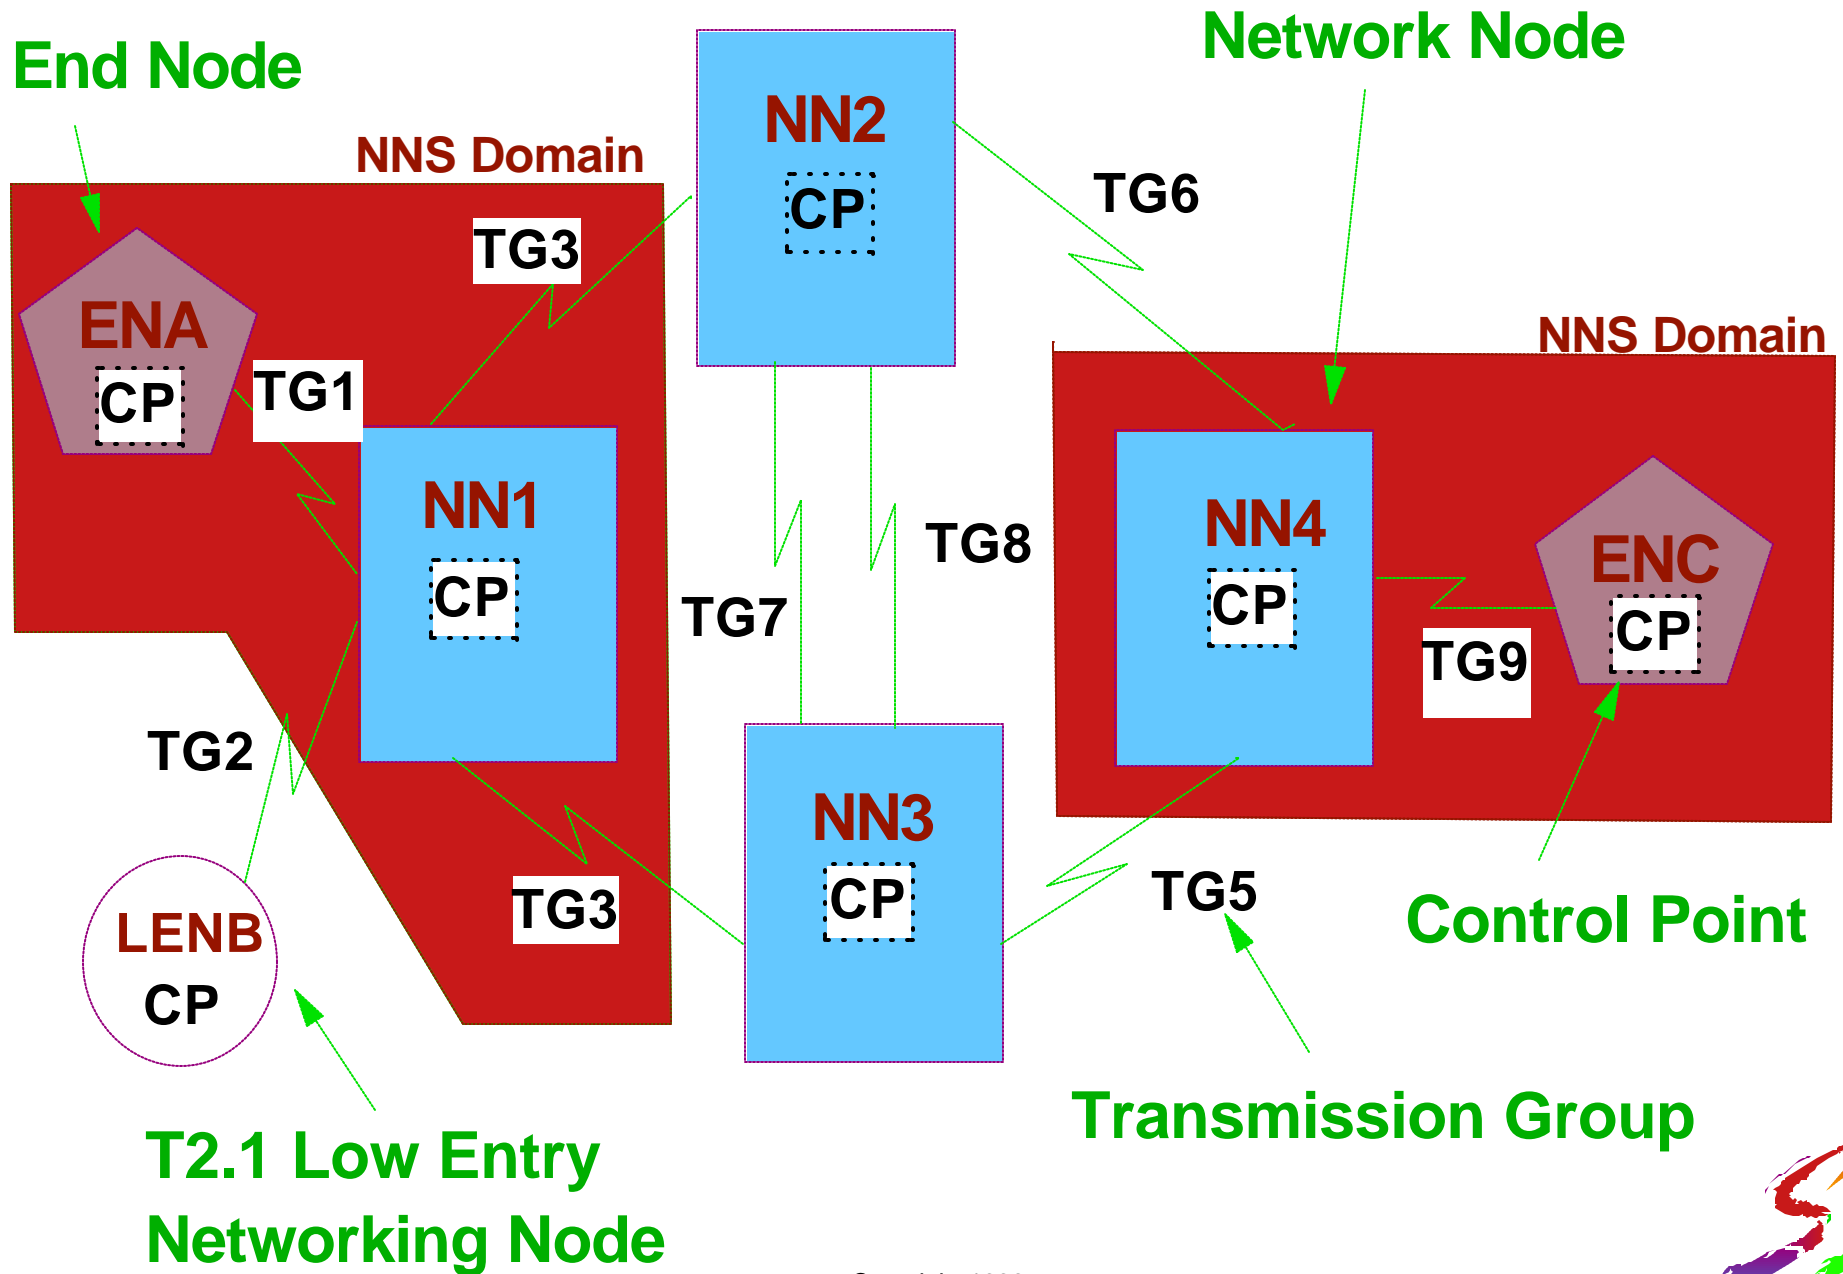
End Node

NNS Domain

NN2

CP

Network Node

TG6

TG3

ENA

CP

TG1

NN1

CP

NNS Domain

NN4

CP

ENC

CP

TG8

TG7

TG9

TG2

NN3

CP

TG3

LENB

CP

TG5

Control Point

T2.1 Low Entry Networking Node

Transmission Group